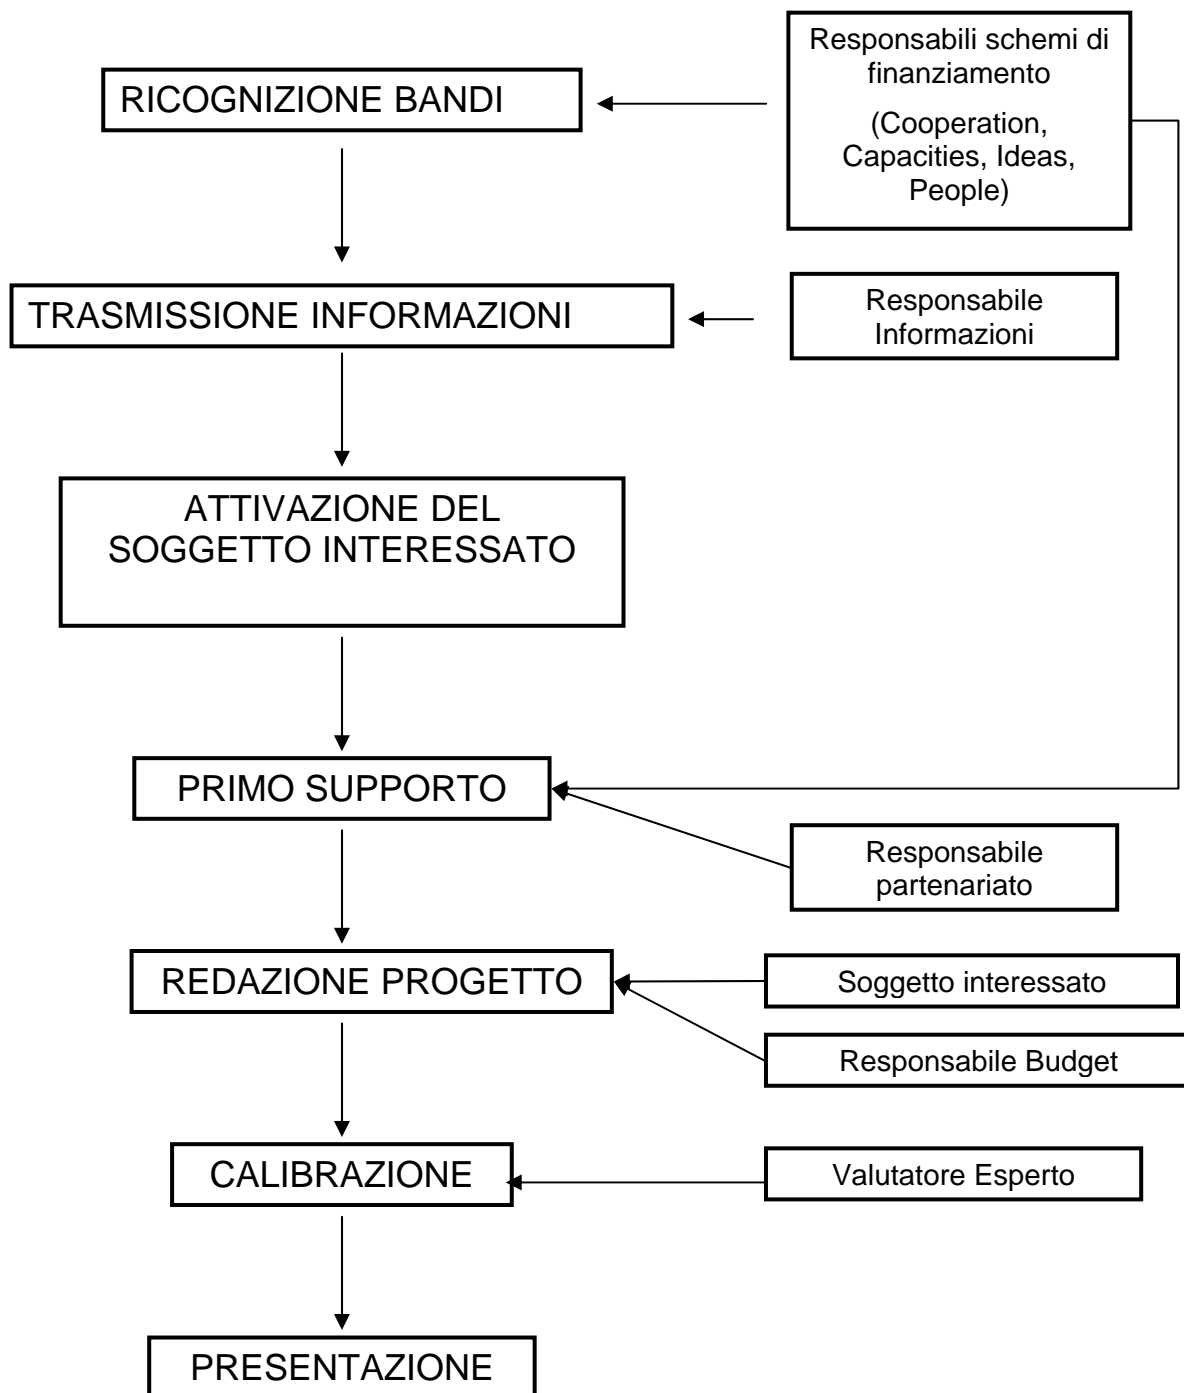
RICOGNIZIONE BANDI

Responsabili schemi di finanziamento

(Cooperation, Capacities, Ideas, People)

TRASMISSIONE INFORMAZIONI

Responsabile Informazioni

ATTIVAZIONE DEL SOGGETTO INTERESSATO

PRIMO SUPPORTO

Responsabile partenariato

REDAZIONE PROGETTO

Soggetto interessato

Responsabile Budget

CALIBRAZIONE

Valutatore Esperto

PRESENTAZIONE